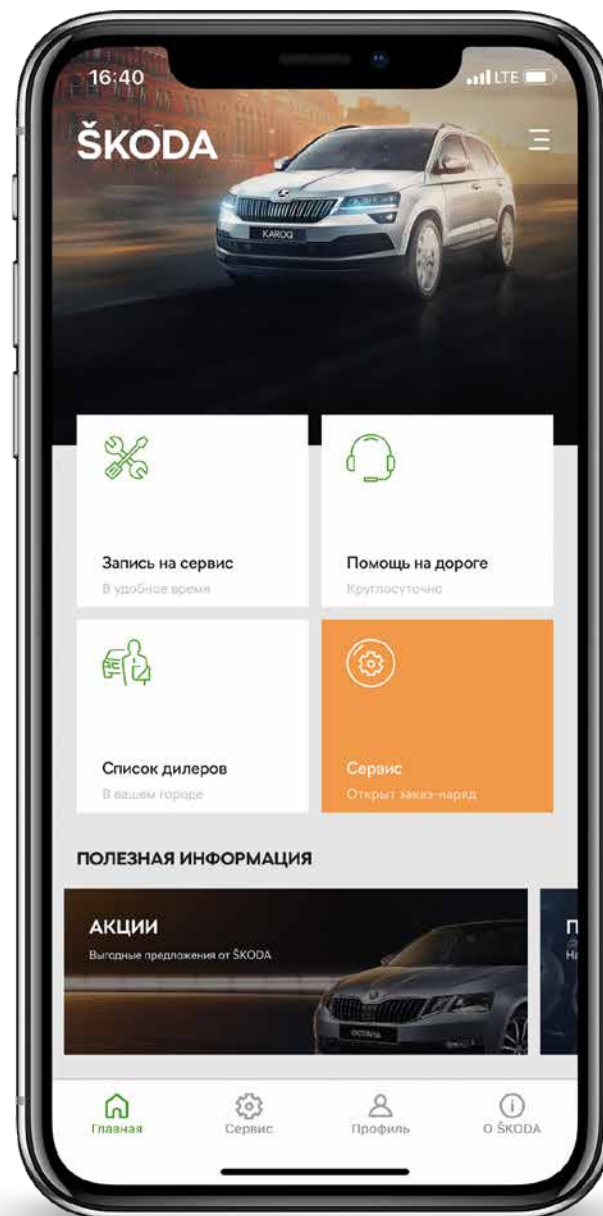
16:40
LTE

ŠKODA

KAROQ

Запись на сервис
В удобное время

Помощь на дороге
Круглосуточно

Список дилеров
В вашем городе

Сервис
Открыт заказ-наряд

ПОЛЕЗНАЯ ИНФОРМАЦИЯ

АКЦИИ
Выгодные предложения от ŠKODA

OCTAVIA

П
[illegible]
Н

Главная
Сервис
Профиль
О ŠKODA